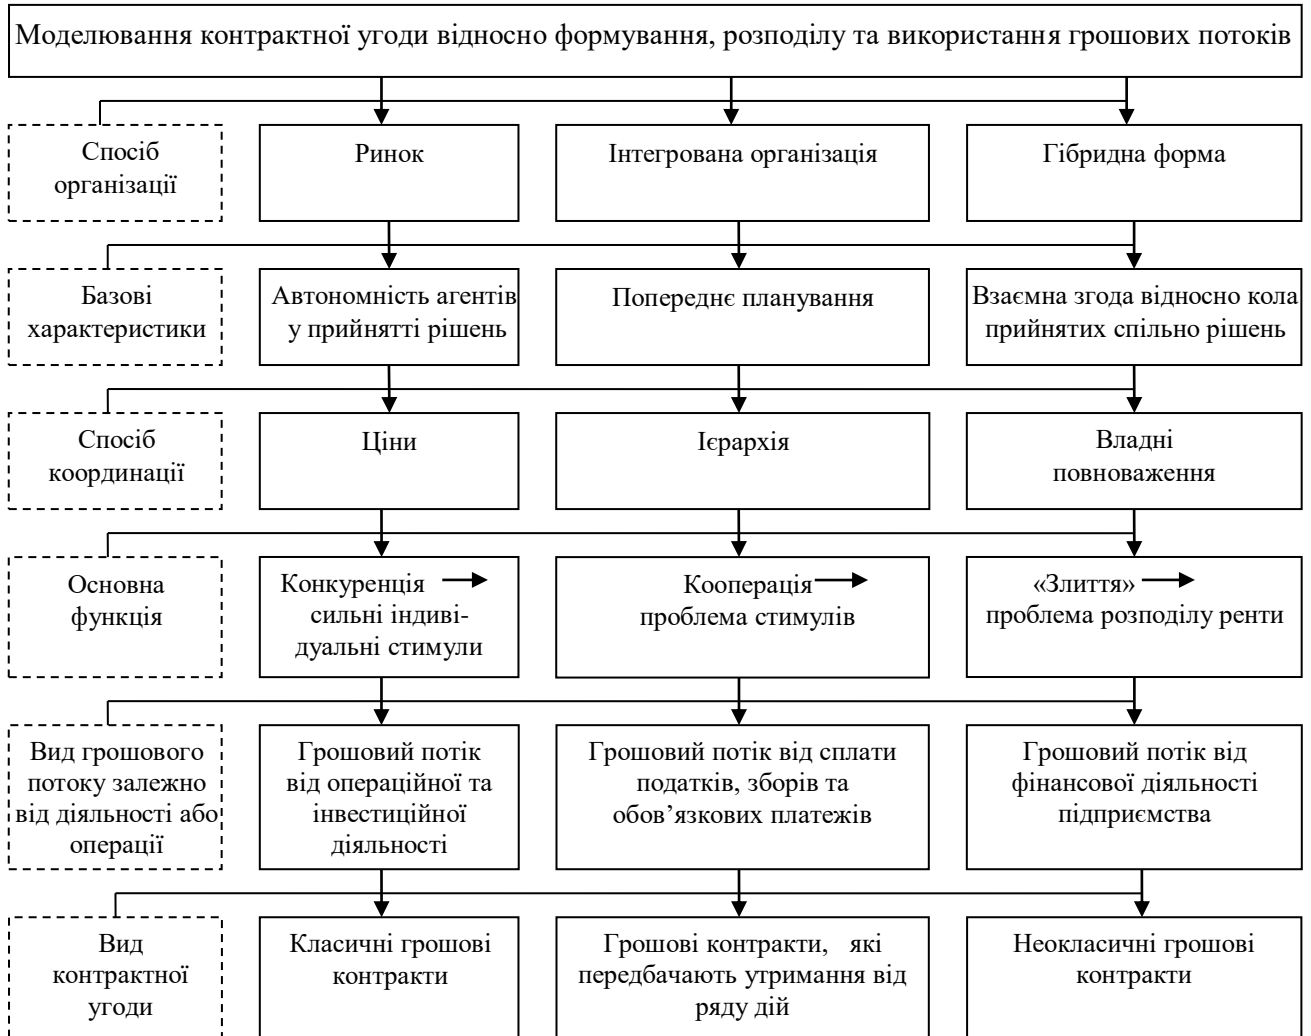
Моделювання контрактної угоди відносно формування, розподілу та використання грошових потоків

Спосіб організації

Ринок

Інтегрована організація

Гібридна форма

Базові характеристики

Автономність агентів у прийнятті рішень

Попереднє планування

Взаємна згода відносно кола прийнятих спільно рішень

Спосіб координації

Ціни

Ієрархія

Владні повноваження

Основна функція

Конкуренція → сильні індивідуальні стимули

Кооперація → проблема стимулів

«Злиття» → проблема розподілу ренти

Вид грошового потоку залежно від діяльності або операції

Грошовий потік від операційної та інвестиційної діяльності

Грошовий потік від сплати податків, зборів та обов'язкових платежів

Грошовий потік від фінансової діяльності підприємства

Вид контрактної угоди

Класичні грошові контракти

Грошові контракти, які передбачають утримання від ряду дій

Неокласичні грошові контракти